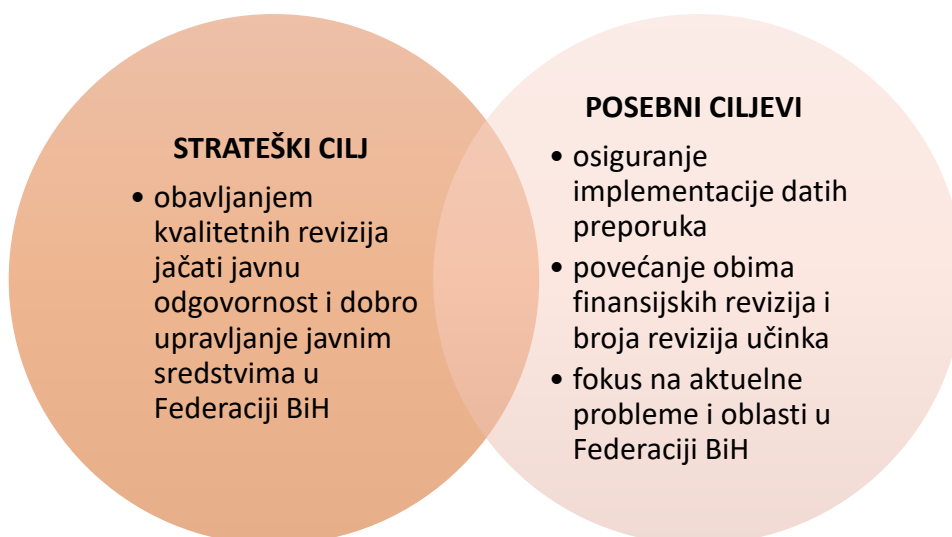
STRATEŠKI CILJ

- obavljanjem kvalitetnih revizija jačati javnu odgovornost i dobro upravljanje javnim sredstvima u Federaciji BiH

POSEBNI CILJEVI

- osiguranje implementacije datih preporuka
- povećanje obima finansijskih revizija i broja revizija učinka
- fokus na aktuelne probleme i oblasti u Federaciji BiH